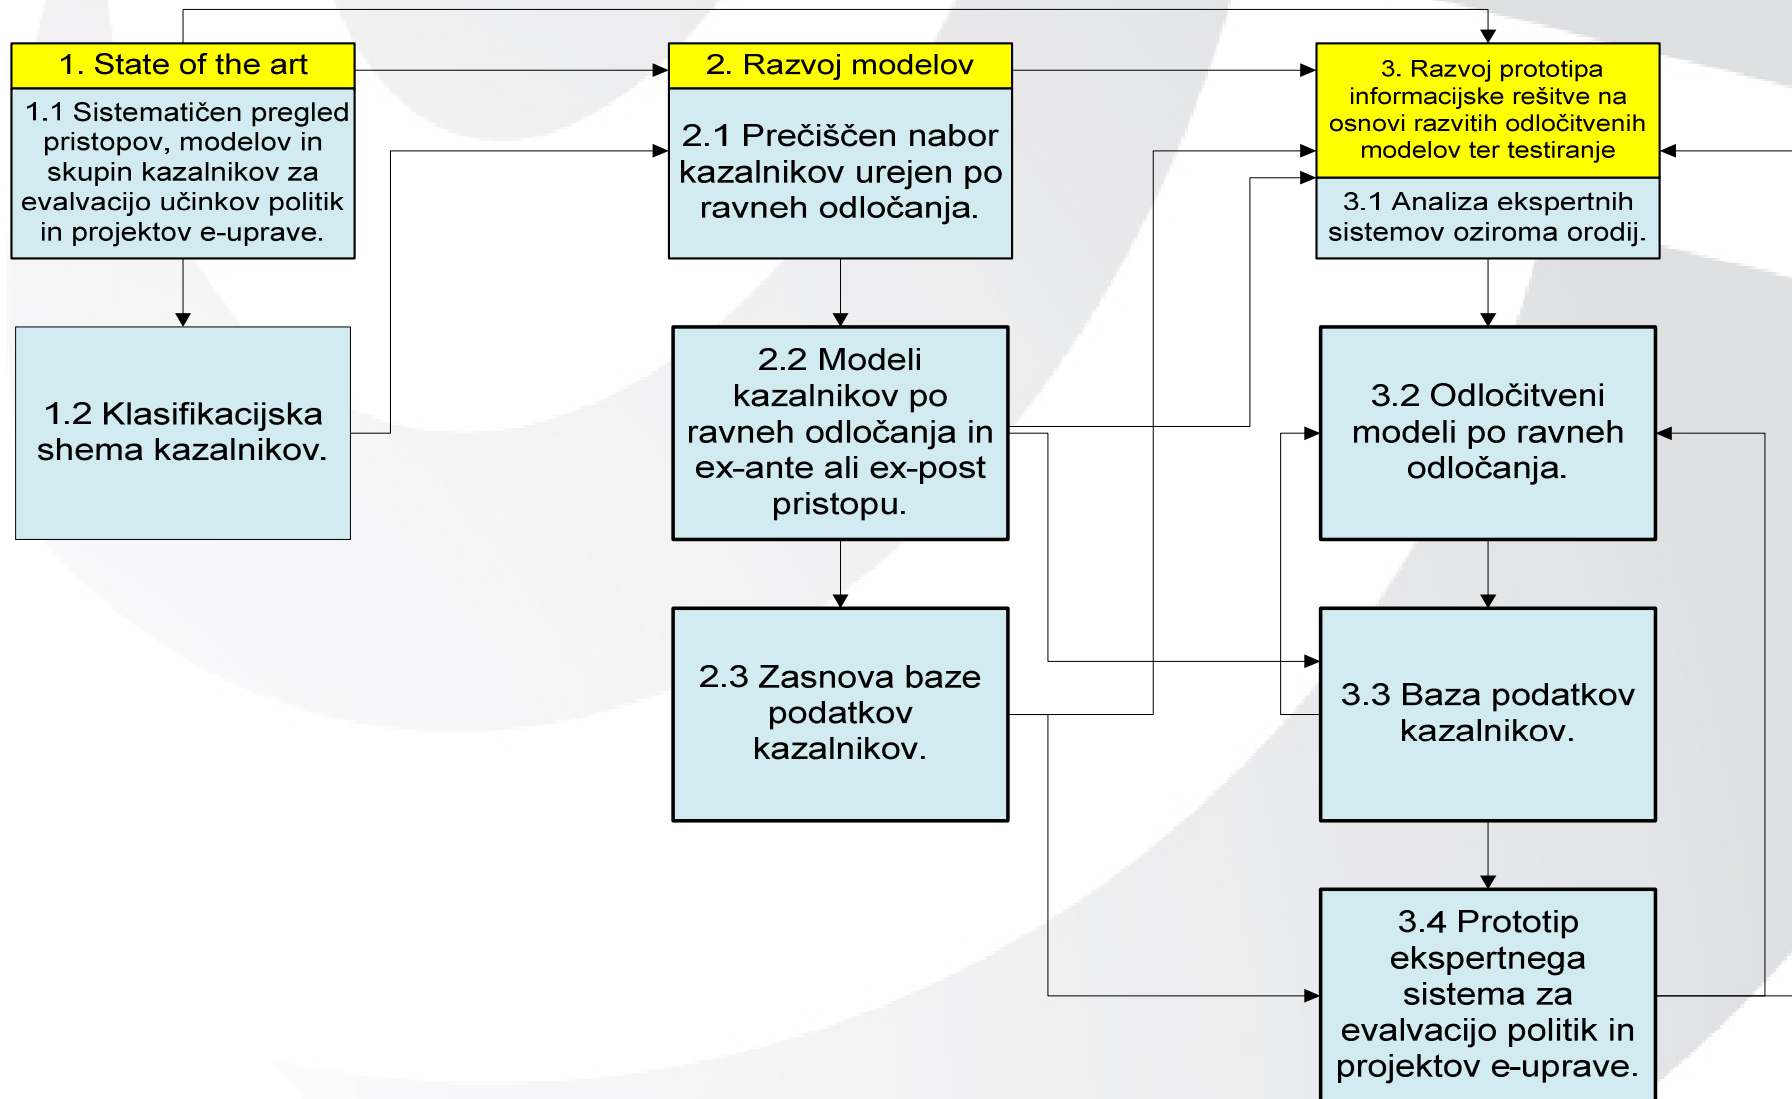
1. State of the art

1.1 Sistematičen pregled pristopov, modelov in skupin kazalnikov za evalvacijo učinkov politik in projektov e-uprave.

1.2 Klasifikacijska shema kazalnikov.

2. Razvoj modelov

2.1 Prečiščen nabor kazalnikov urejen po ravneh odločanja.

2.2 Modeli kazalnikov po ravneh odločanja in ex-ante ali ex-post pristopu.

2.3 Zasnova baze podatkov kazalnikov.

3. Razvoj prototipa informacijske rešitve na osnovi razvitih odločitvenih modelov ter testiranje

3.1 Analiza ekspertnih sistemov oziroma orodij.

3.2 Odločitveni modeli po ravneh odločanja.

3.3 Baza podatkov kazalnikov.

3.4 Prototip ekspertnega sistema za evalvacijo politik in projektov e-uprave.